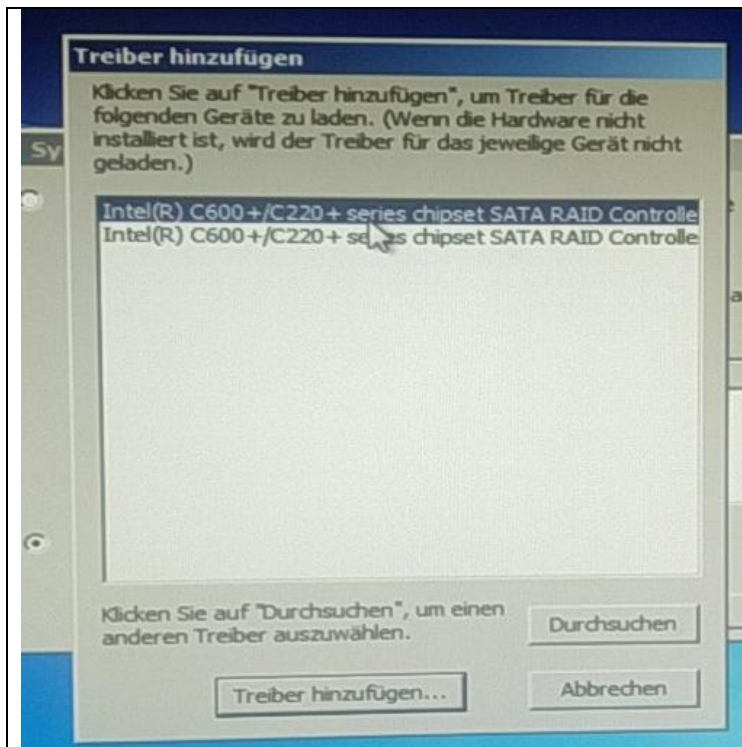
Treiber hinzufügen

Klicken Sie auf "Treiber hinzufügen", um Treiber für die folgenden Geräte zu laden. (Wenn die Hardware nicht installiert ist, wird der Treiber für das jeweilige Gerät nicht geladen.)

Sy

Intel(R) C600+/C220+ series chipset SATA RAID Controlle
Intel(R) C600+/C220+ se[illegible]es chipset SATA RAID Controlle

Klicken Sie auf "Durchsuchen", um einen anderen Treiber auszuwählen.

Durchsuchen

Treiber hinzufügen...

Abbrechen